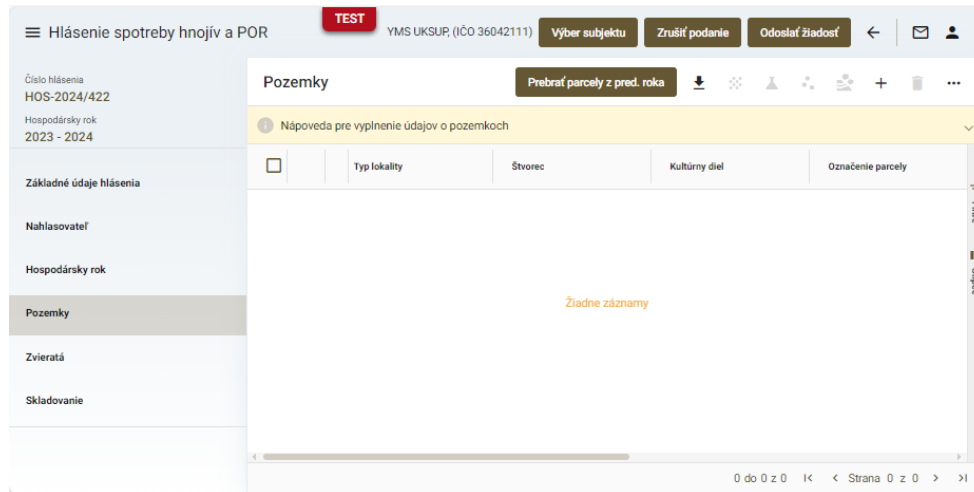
Hlásenie spotreby hnojív a POR

TEST

YMS UKSUP, (IČO 36042111)

Výber subjektu

Zrušiť podanie

Odoslať žiadosť

Číslo hlásenia
HOS-2024/422

Hospodársky rok
2023 - 2024

Základné údaje hlásenia

Nahlasovateľ

Hospodársky rok

Pozemky

Zvieratá

Skladovanie

Pozemky

Prebrať parcely z pred. roka

Nápoveda pre vyplnenie údajov o pozemkoch

| | | | Typ lokality | Štvorec | Kultúrny diel | Označenie parcely |
|---|---|---|---|---|---|---|

Žiadne záznamy

0 do 0 z 0

Strana 0 z 0